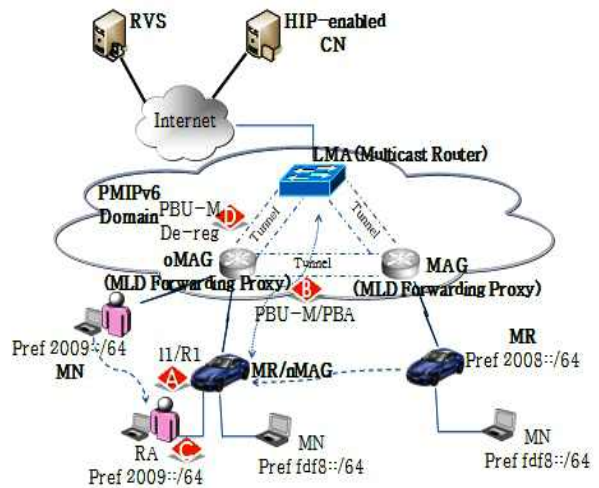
RVS

HIP-enabled CN

Internet

LMA (Multicast Router)

PMIPv6 Domain

PBU-M De-reg

D

Tunnel

Tunnel

Tunnel

oMAG (MLD Forwarding Proxy)

MAG (MLD Forwarding Proxy)

B

PBU-M/PBA

Pref 2009::/64

MN

I1/R1

A

MR/nMAG

MR

Pref 2008::/64

RA

C

Pref 2009::/64

MN

Pref fdf8::/64

MN

Pref fdf8::/64